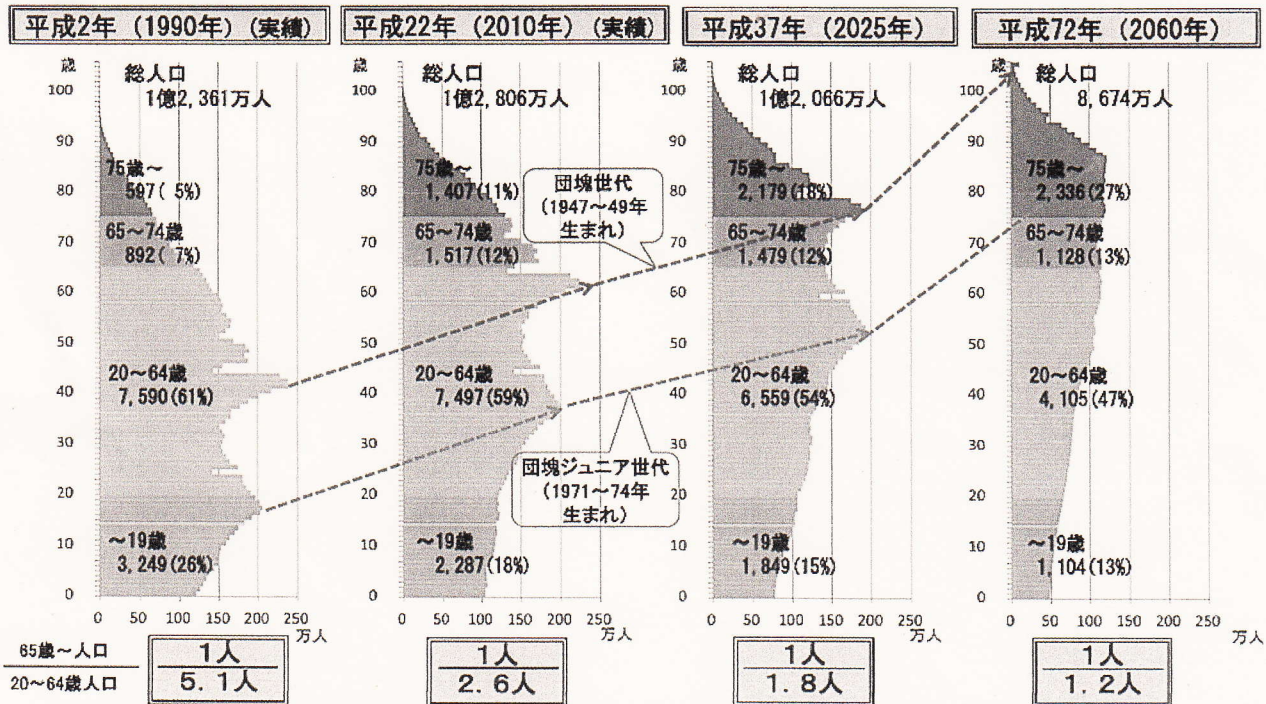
平成2年（1990年）（実績）

歳
100
90
80
70
60
50
40
30
20
10
0

総人口
1億2,361万人

75歳～
597（5%）

65～74歳
892（7%）

20～64歳
7,590（61%）

～19歳
3,249（26%）

0 50 100 150 200 250
万人

平成22年（2010年）（実績）

歳
100
90
80
70
60
50
40
30
20
10
0

総人口
1億2,806万人

75歳～
1,407（11%）

65～74歳
1,517（12%）

20～64歳
7,497（59%）

～19歳
2,287（18%）

0 50 100 150 200 250
万人

団塊世代
（1947～49年生まれ）

団塊ジュニア世代
（1971～74年生まれ）

平成37年（2025年）

歳
100
90
80
70
60
50
40
30
20
10
0

総人口
1億2,066万人

75歳～
2,179（18%）

65～74歳
1,479（12%）

20～64歳
6,559（54%）

～19歳
1,849（15%）

0 50 100 150 200 250
万人

平成72年（2060年）

歳
100
90
80
70
60
50
40
30
20
10
0

総人口
8,674万人

75歳～
2,336（27%）

65～74歳
1,128（13%）

20～64歳
4,105（47%）

～19歳
1,104（13%）

0 50 100 150 200 250
万人

$\frac{65歳～人口}{20～64歳人口}$

$\frac{1人}{5.1人}$

$\frac{1人}{2.6人}$

$\frac{1人}{1.8人}$

$\frac{1人}{1.2人}$